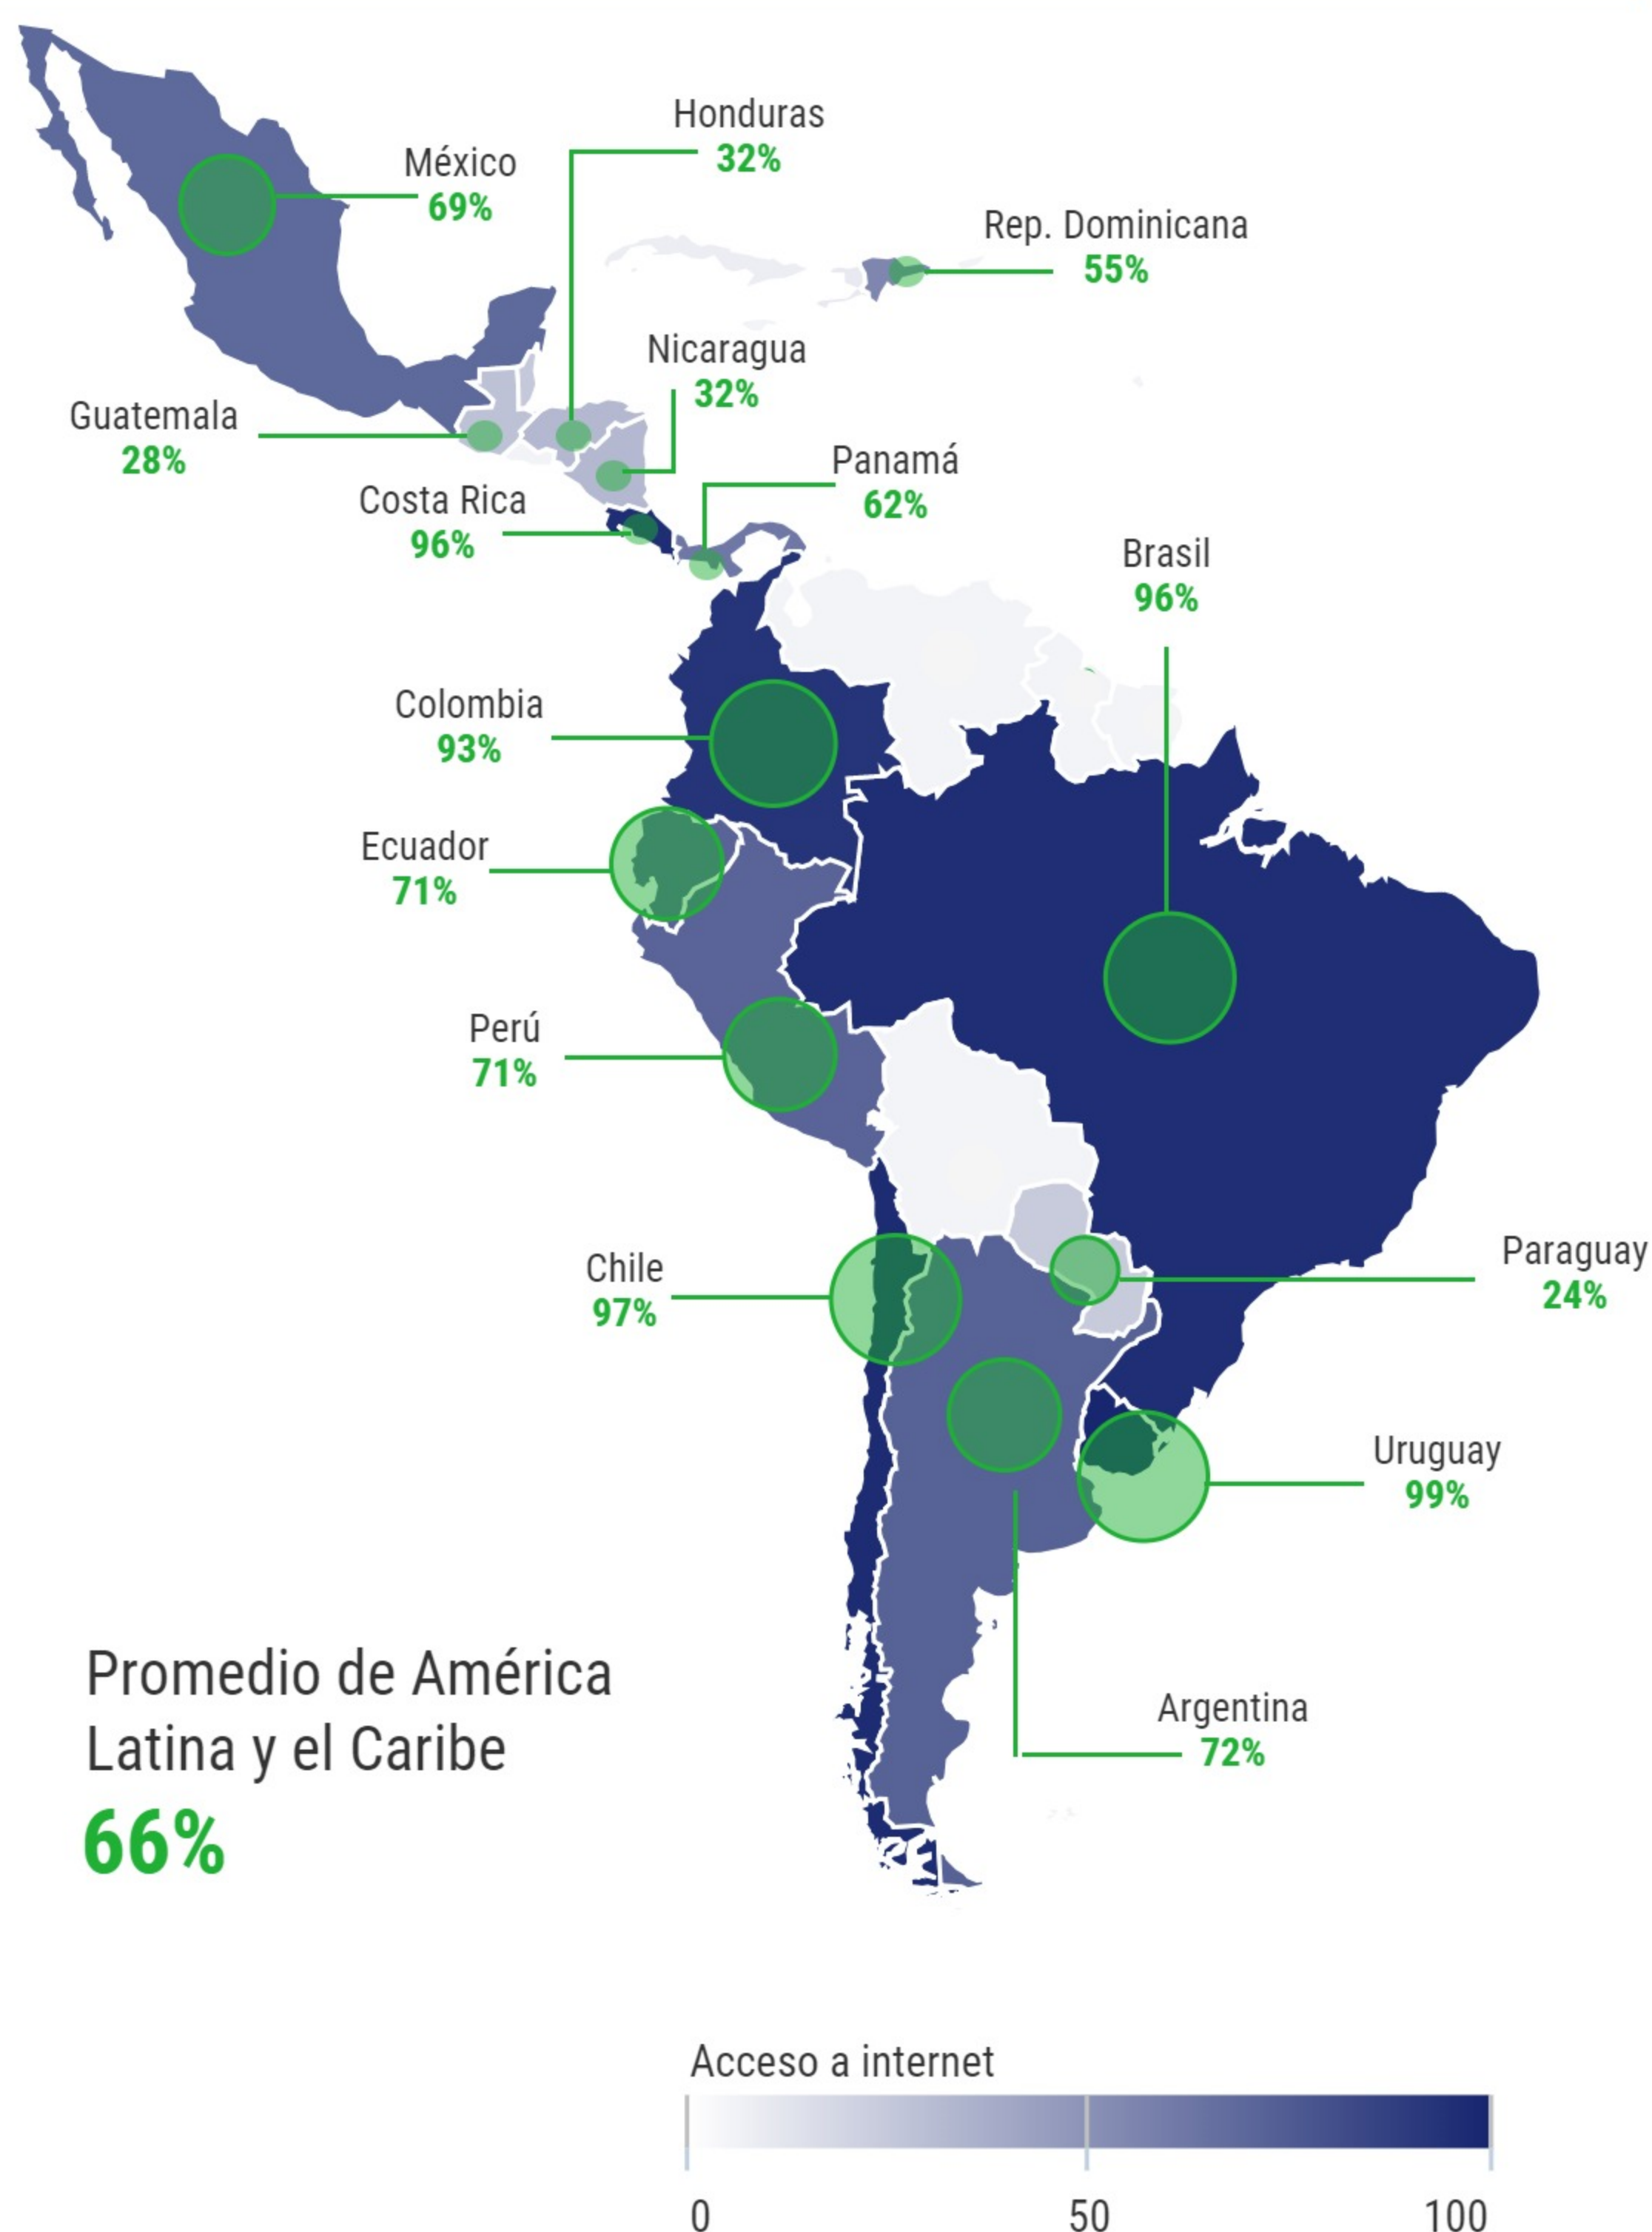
Honduras
32%

México
69%

Rep. Dominicana
55%

Nicaragua
32%

Guatemala
28%

Panamá
62%

Costa Rica
96%

Brasil
96%

Colombia
93%

Ecuador
71%

Perú
71%

Chile
97%

Paraguay
24%

Uruguay
99%

Argentina
72%

Promedio de América Latina y el Caribe
66%

Acceso a internet
0
50
100